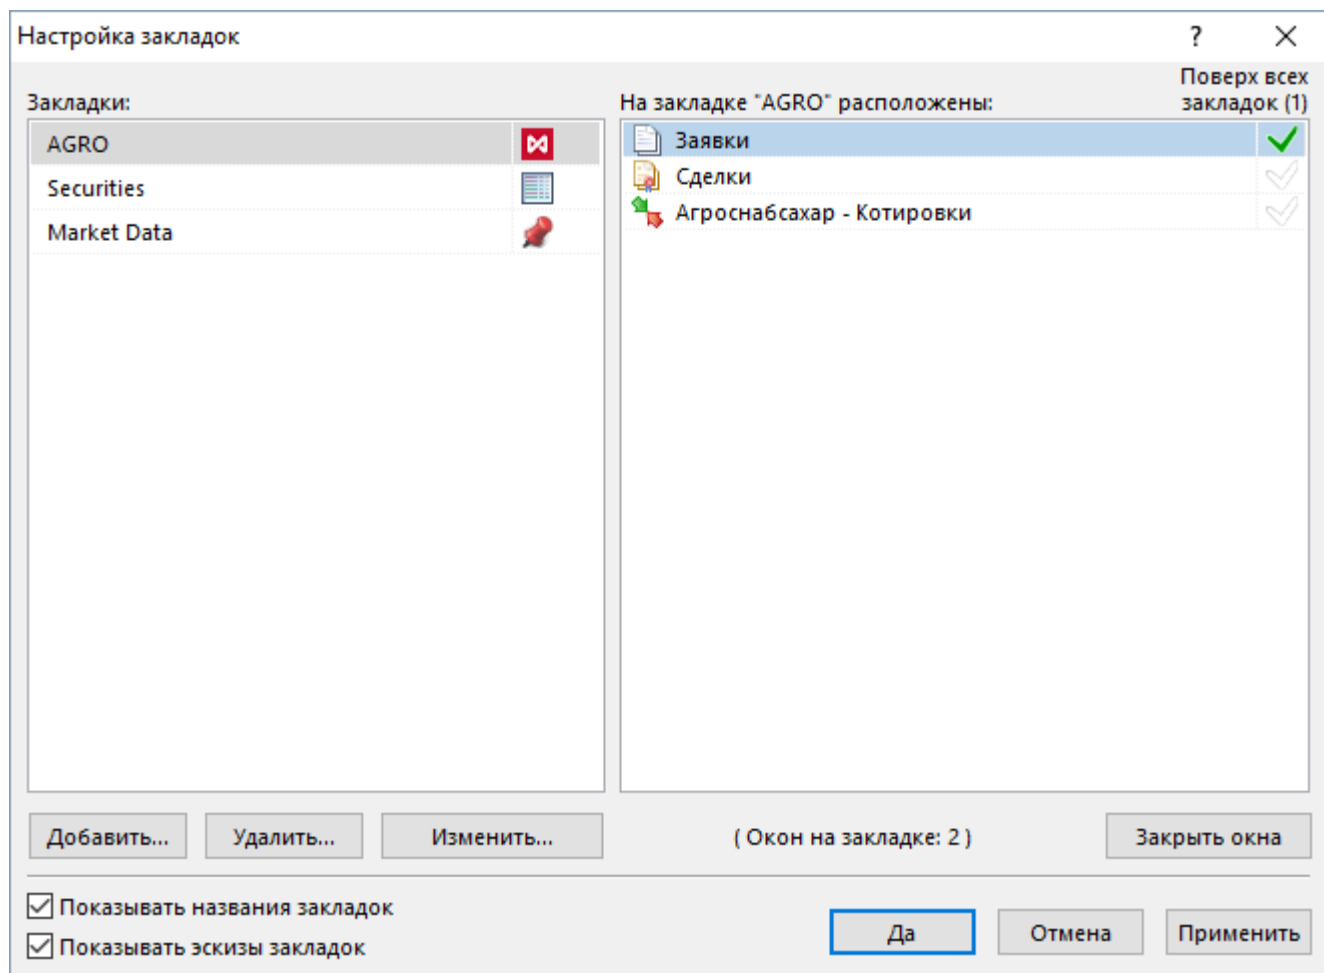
Настройка закладок

?

Закладки:

AGRO

Securities

Market Data

На закладке "AGRO" расположены:

Поверх всех закладок (1)

Заявки

Сделки

Агроснабсахар - Котировки

Добавить...

Удалить...

Изменить...

( Окон на закладке: 2 )

Закрыть окна

Показывать названия закладок

Показывать эскизы закладок

Да

Отмена

Применить